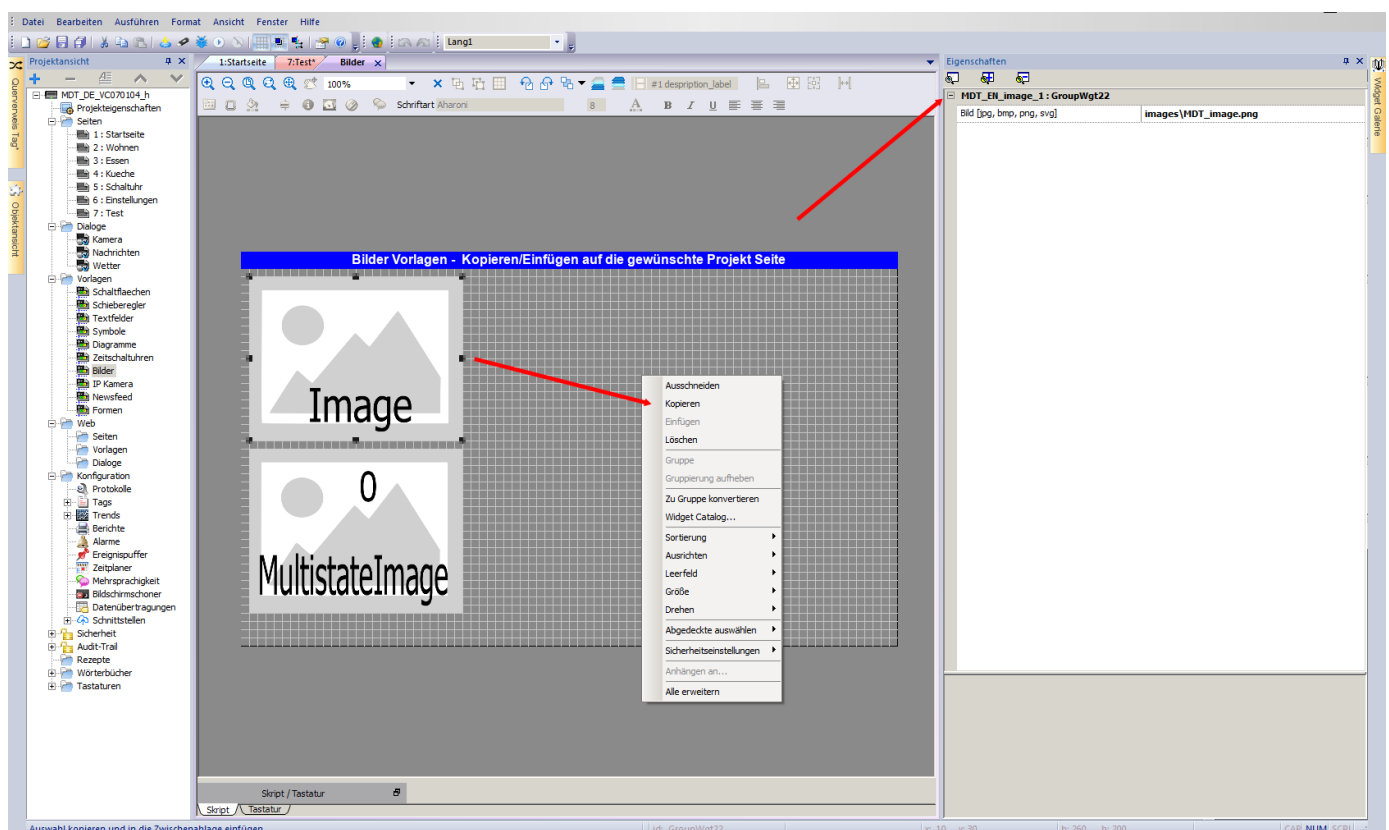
Datei Bearbeiten Ausführen Format Ansicht Fenster Hilfe

Lang1

Projektansicht

Querverweis Tag

Objektansicht

MDT_DE_VC070104_h
Projekteigenschaften
Seiten
1 : Startseite
2 : Wohnen
3 : Essen
4 : Kueche
5 : Schaltuhr
6 : Einstellungen
7 : Test
Dialoge
Kamera
Nachrichten
Wetter
Vorlagen
Schaltflaechen
Schieberegler
Textfelder
Symbole
Diagramme
Zeitschaltuhren
Bilder
IP Kamera
Newsfeed
Formen
Web
Seiten
Vorlagen
Dialoge
Konfiguration
Protokolle
Tags
Trends
Berichte
Alarme
Ereignispuffer
Zeitplaner
Mehrsprachigkeit
Bildschirmschoner
Datenübertragungen
Schnittstellen
Sicherheit
Audit-Trail
Rezepte
Wörterbücher
Tastaturen

1:Startseite 7:Test* Bilder

100%

#1 desprition_label

Schriftart Aharoni 8

B I U

Bilder Vorlagen - Kopieren/Einfügen auf die gewünschte Projekt Seite

Image

0

MultistateImage

Ausschneiden
Kopieren
Einfügen
Löschen
Gruppe
Gruppierung aufheben
Zu Gruppe konvertieren
Widget Catalog...
Sortierung
Ausrichten
Leerfeld
Größe
Drehen
Abgedeckte auswählen
Sicherheitseinstellungen
Anhängen an...
Alle erweitern

Skript / Tastatur

Skript Tastatur

Eigenschaften

MDT_EN_image_1 : GroupWgt22

| Bild [jpg, bmp, png, svg] | images\MDT_image.png |
|---|---|

Widget Galerie

Auswahl kopieren und in die Zwischenablage einfügen. Id: GroupWgt22 x: 10 y: 30 b: 260 h: 200 CAP NUM SCRL